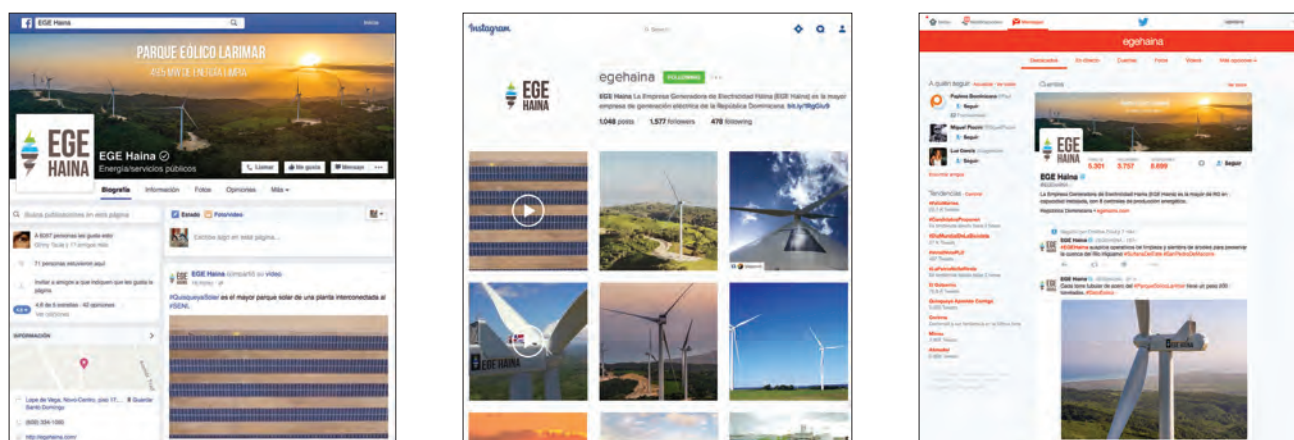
EGE Haina

PARQUE EÓLICO LARIMAR

49.5 MW DE ENERGÍA LIMPIA

EGE HAINA

EGE Haina

Energía/servicios públicos

Llamar

Me gusta

Mensaje

Biografía

Información

Fotos

Opiniones

Más

Buscar publicaciones en esta página

A 8,057 personas les gusta esto

71 personas estuvieron aquí

Invitar a amigos a que indiquen que les gusta la página

4.8 de 5 estrellas · 42 opiniones

INFORMACIÓN

Estado

Foto/video

Escribe algo en esta página...

EGE Haina compartió un video.

#QuisqueyaSolar es el mayor parque solar de una planta interconectada al #SENI.

http://egehaina.com/

Instagram

Buscar

EGE HAINA

egehaina

FOLLOWING

EGE Haina La Empresa Generadora de Electricidad Haina (EGE Haina) es la mayor empresa de generación eléctrica de la República Dominicana.

1,048 posts

1,577 followers

478 following

EGE HAINA

Mensajes

egehaina

Destacados

En directo

Cuentas

Fotos

Videos

Más opciones

A quién seguir

Seguir

Seguir

Seguir

Tendencias

Cuentas

EGE HAINA

EGE Haina

5,301

3,757

8,699

Seguir

La Empresa Generadora de Electricidad Haina (EGE Haina) es la mayor de RD en capacidad instalada, con 8 centrales de producción energética.

República Dominicana · egehaina.com

EGE Haina

EGE Haina

EGE HAINA